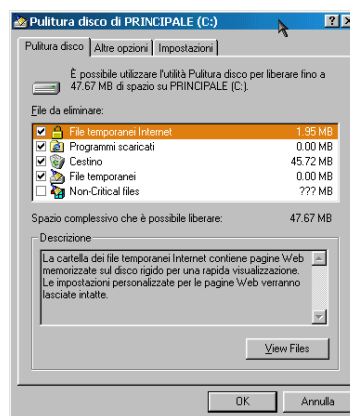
Pulitura disco di PRINCIPALE (C:)

?

X

Pulitura disco | Altre opzioni | Impostazioni

È possibile utilizzare l'utilità Pulitura disco per liberare fino a 47.67 MB di spazio su PRINCIPALE (C:).

File da eliminare:

| | | |
|---|---|---|
| ☑ | File temporanei Internet | 1.95 MB |
| ☑ | Programmi scaricati | 0.00 MB |
| ☑ | Cestino | 45.72 MB |
| ☑ | File temporanei | 0.00 MB |
| ☐ | Non-Critical files | ??? MB |

Spazio complessivo che è possibile liberare: 47.67 MB

Descrizione

La cartella dei file temporanei Internet contiene pagine Web memorizzate sul disco rigido per una rapida visualizzazione. Le impostazioni personalizzate per le pagine Web verranno lasciate intatte.

View Files

OK

Annulla